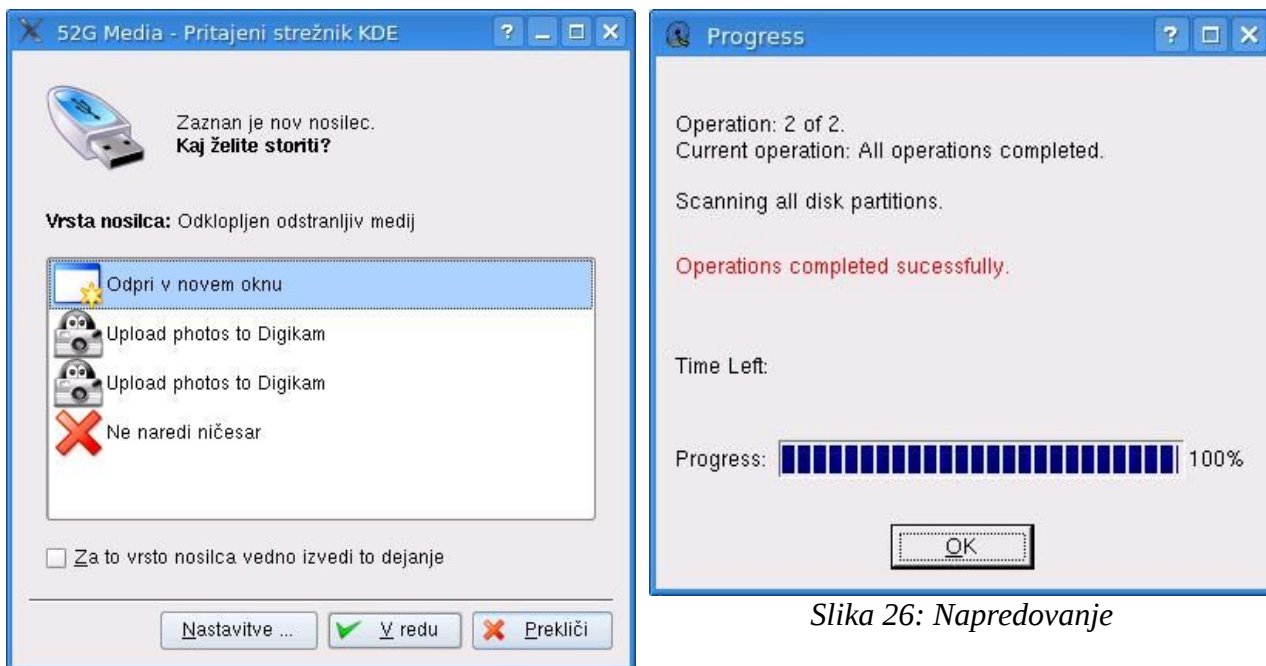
52G Media - Pritajeni strežnik KDE

Zaznan je nov nosilec.
**Kaj želite storiti?**

**Vrsta nosilca:** Odklopljen odstranljiv medij

Odpri v novem oknu
Upload photos to Digikam
Upload photos to Digikam
Ne naredi ničesar

Za to vrsto nosilca vedno izvedi to dejanje

Nastavitve ... V redu Prekliči

Progress

Operation: 2 of 2.
Current operation: All operations completed.

Scanning all disk partitions.

Operations completed sucessfully.

Time Left:

Progress: 100%

OK

*Slika 26: Napredovanje*